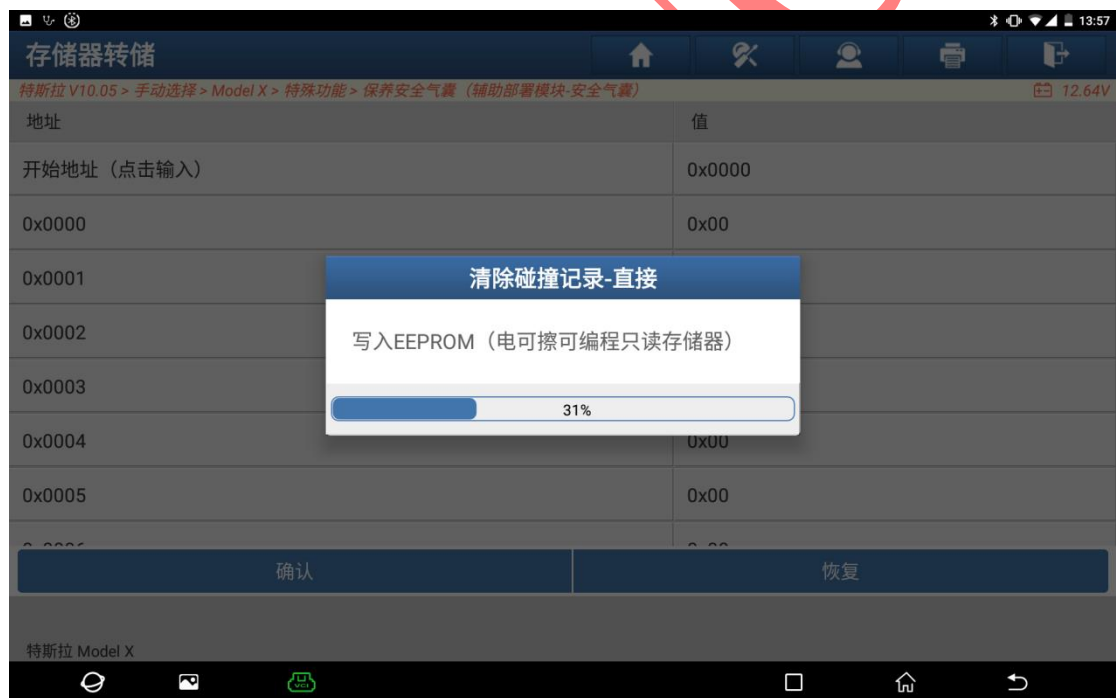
13:57

存储器转储

特斯拉 V10.05 > 手动选择 > Model X > 特殊功能 > 保养安全气囊（辅助部署模块-安全气囊）

12.64V

| 地址 | 值 |
|---|---|
| 开始地址（点击输入） | 0x0000 |
| 0x0000 | 0x00 |
| 0x0001 | |
| 0x0002 | |
| 0x0003 | |
| 0x0004 | 0x00 |
| 0x0005 | 0x00 |

清除碰撞记录-直接

写入EEPROM（电可擦可编程只读存储器）

31%

确认

恢复

特斯拉 Model X